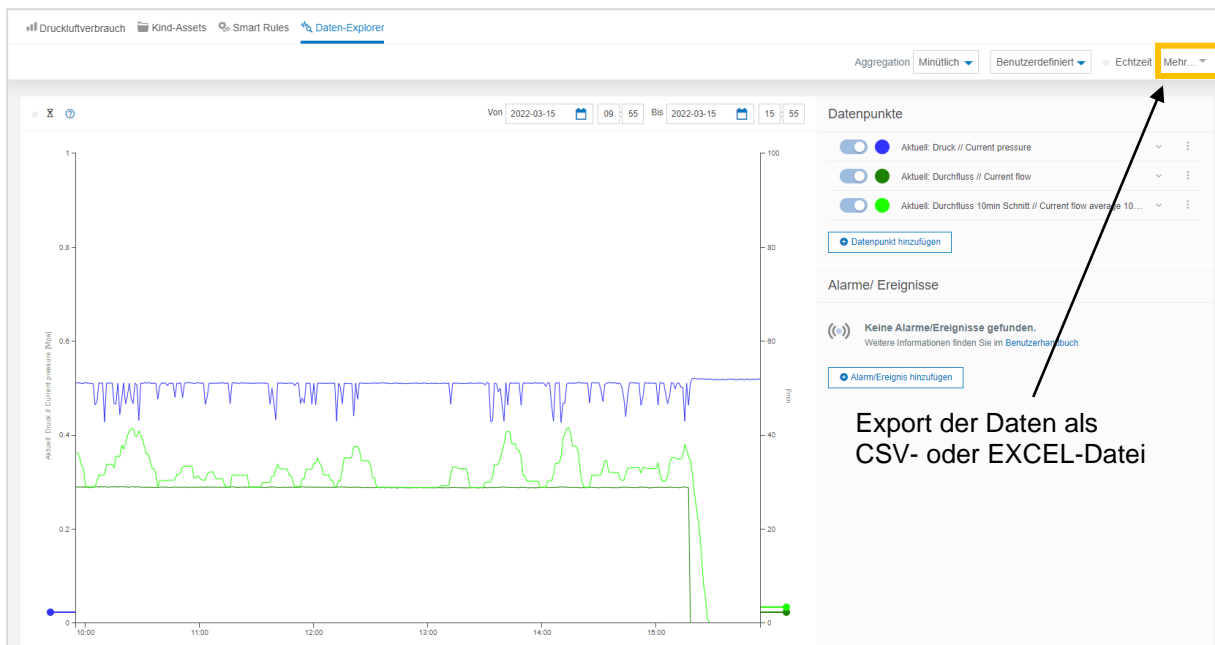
Druckluftverbrauch Kind-Assets Smart Rules Daten-Explorer

Aggregation Minütlich Benutzerdefiniert Echtzeit Mehr...

Von 2022-03-15 09 55 Bis 2022-03-15 15 55

1
0.8
0.6
0.4
0.2
0

Aktuell: Druck // Current pressure [Mpa]

100
80
60
40
20
0

l/min

10:00 11:00 12:00 13:00 14:00 15:00

Datenpunkte

Aktuell: Druck // Current pressure

Aktuell: Durchfluss // Current flow

Aktuell: Durchfluss 10min Schnitt // Current flow average 10...

Datenpunkt hinzufügen

Alarme/ Ereignisse

Keine Alarme/Ereignisse gefunden.
Weitere Informationen finden Sie im Benutzerhandbuch.

Alarm/Ereignis hinzufügen

Export der Daten als CSV- oder EXCEL-Datei